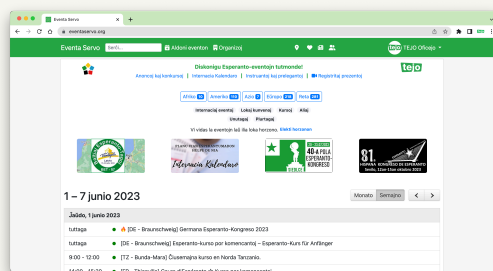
Eventa Servo

eventaservo.org

Eventa Servo Serĉi... Aldoni eventon Organizoj TEJO Oficejo

Diskonigu Esperanto-eventojn tutmonde!

Anonci kaj konkursoj | Internacia Kalendaro | Instruantoj kaj prelegantoj | Registriĝi prezento

tejo

Afriko 16 | Ameriko 155 | Azio 7 | Eŭropo 236 | Reto 341

Internaciaj eventoj | Lokaj kunvenoj | Kursoj | Aliaj

Unutagaj | Plurtagaj

Vi vidas la eventojn laŭ via loka horzono. Ŝanĝi horzonon

Interacia Kalendaro

40-a PILA ESPERANTO-KONGRESO

81-a HISPANA KONGRESO DE ESPERANTO

1 – 7 junio 2023

Monato | Semajno

Ĵaŭdo, 1 junio 2023

tuttaga [DE - Braunschweig] Germana Esperanto-Kongreso 2023

tuttaga [DE - Braunschweig] Esperanto-kurso por komencantoj – Esperanto-Kurs für Anfänger

9:00 – 12:00 [TZ - Bunda-Mara] Ĉiusemajna kurso en Norda Tanzanio.

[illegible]